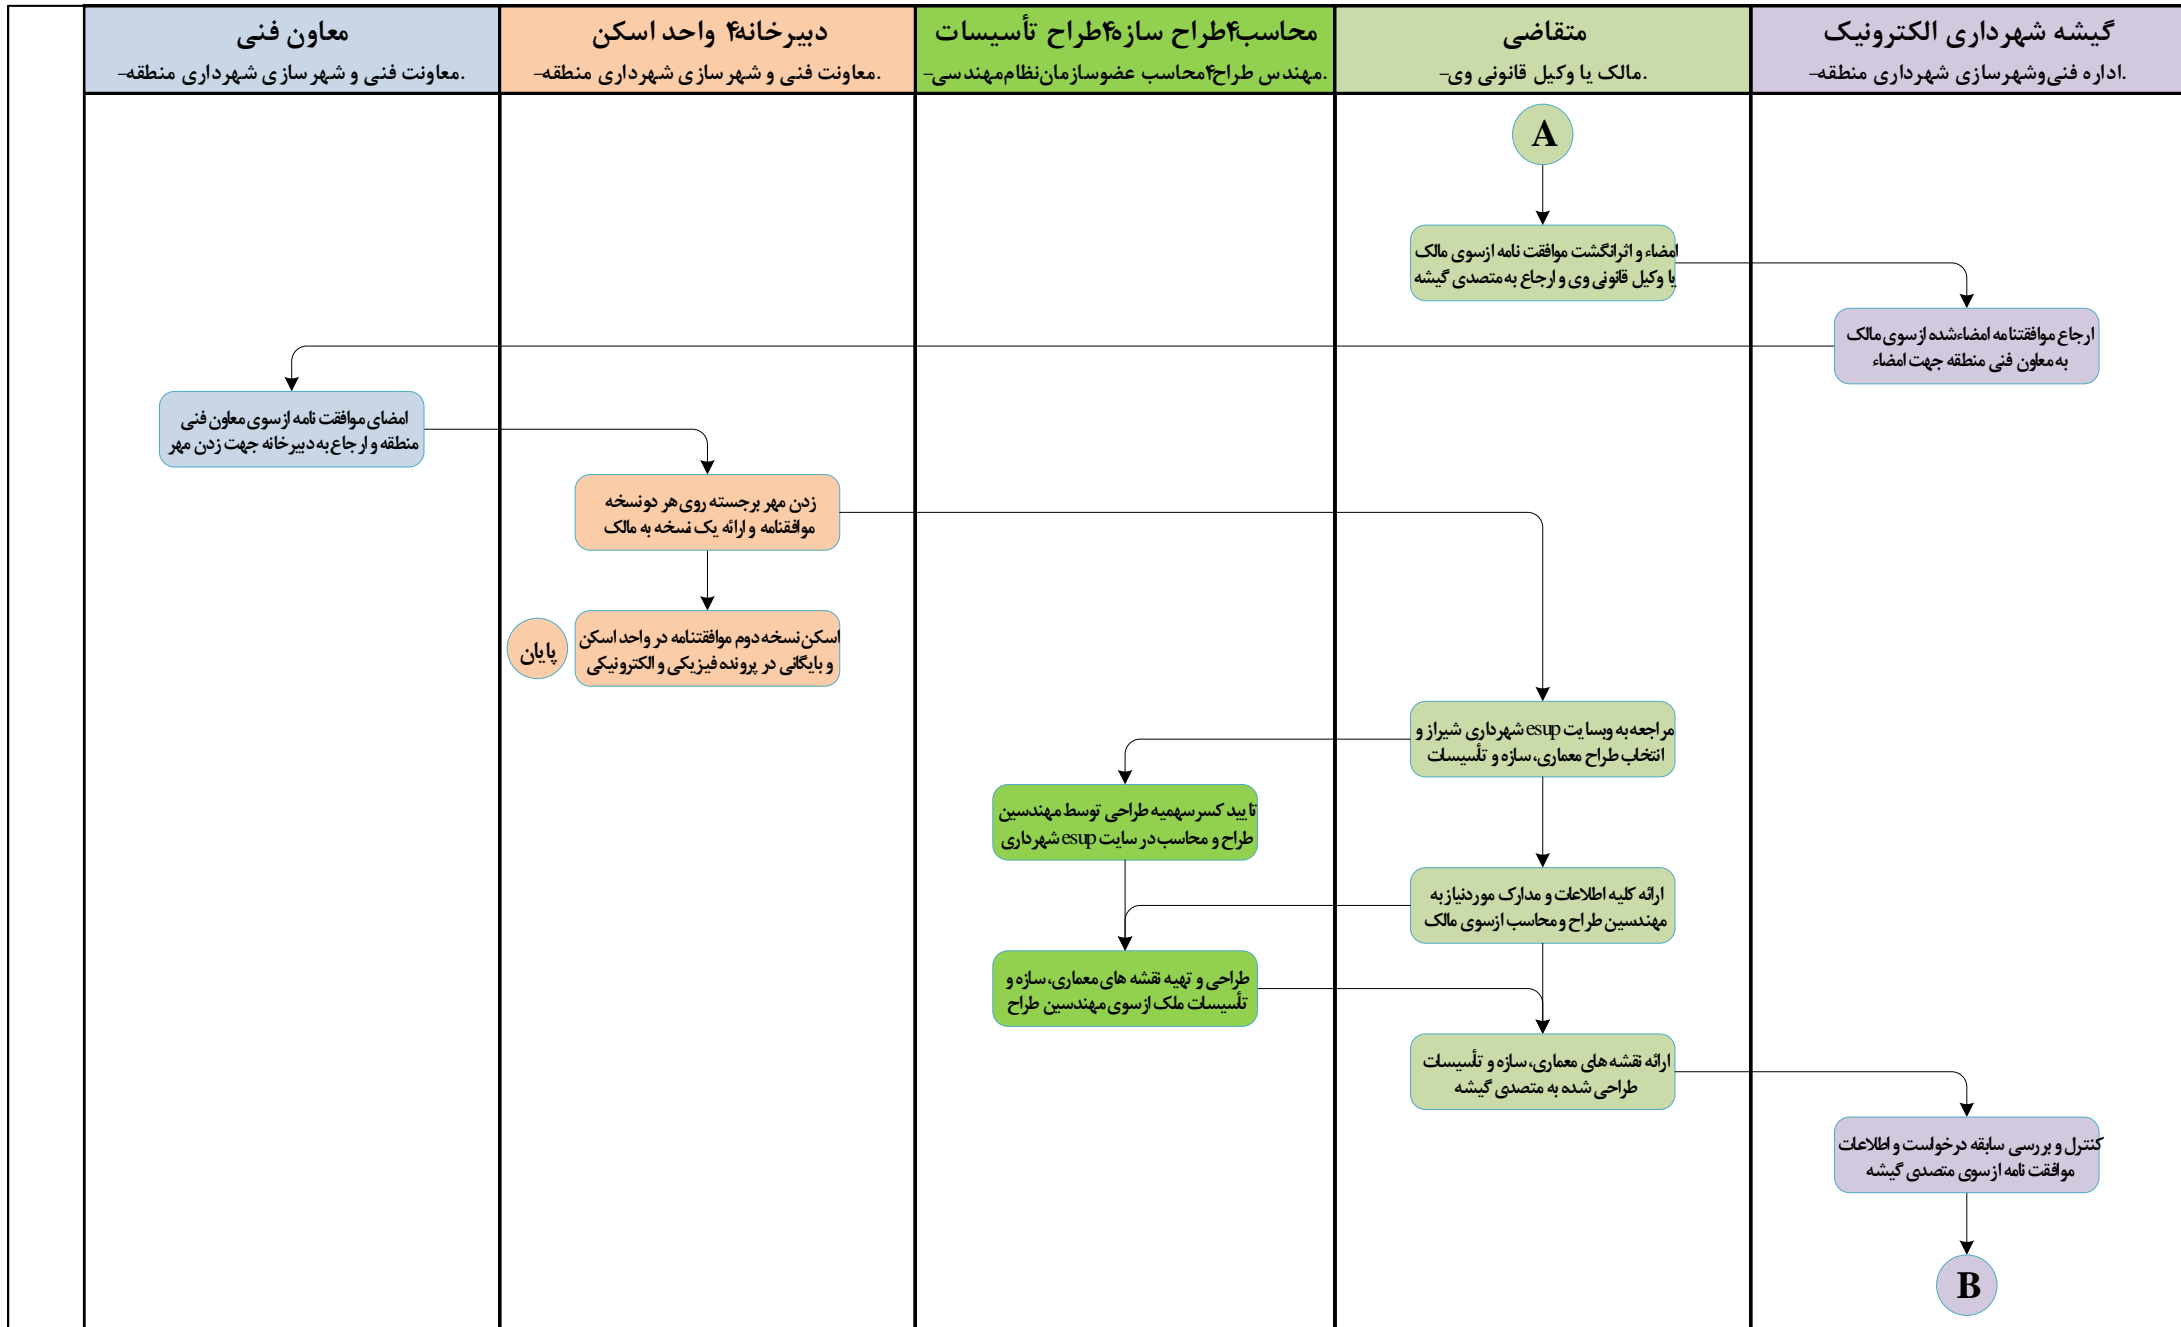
گیشه شهرداری الکترونیک
-اداره فنی‌وشهرسازی شهرداری منطقه.

متقاضی
-مالک یا وکیل قانونی وی.

محاسب۴طراح سازه۴طراح تأسیسات
-مهندس طراح۴محاسب عضوسازمان‌نظام‌مهندسی.

دبیرخانه۴ واحد اسکن
-معاونت فنی و شهر سازی شهرداری منطقه.

معاون فنی
-معاونت فنی و شهر سازی شهرداری منطقه.

A

امضاء و اثرانگشت موافقت نامه ازسوی مالک یا وکیل قانونی وی و ارجاع به متصدی گیشه

ارجاع موافقتنامه امضاءشده ازسوی مالک به معاون فنی منطقه جهت امضاء

امضای موافقت نامه ازسوی معاون فنی منطقه و ارجاع به دبیرخانه جهت زدن مهر

زدن مهر برجسته روی هر دونسخه موافقنامه و ارائه یک نسخه به مالک

اسکن نسخه دوم موافقتنامه در واحد اسکن و بایگانی در پرونده فیزیکی و الکترونیکی

پایان

مراجعه به وبسایت esup شهرداری شیراز و انتخاب طراح معماری، سازه و تأسیسات

تا یید کسر سهمیه طراحی توسط مهندسین طراح و محاسب در سایت esup شهرداری

ارائه کلیه اطلاعات و مدارک موردنیاز به مهندسین طراح و محاسب ازسوی مالک

طراحی و تهیه نقشه های معماری، سازه و تأسیسات ملک ازسوی مهندسین طراح

ارائه نقشه های معماری، سازه و تأسیسات طراحی شده به متصدی گیشه

کنترل و بررسی سابقه درخولست و اطلاعات موافقت نامه ازسوی متصدی گیشه

B